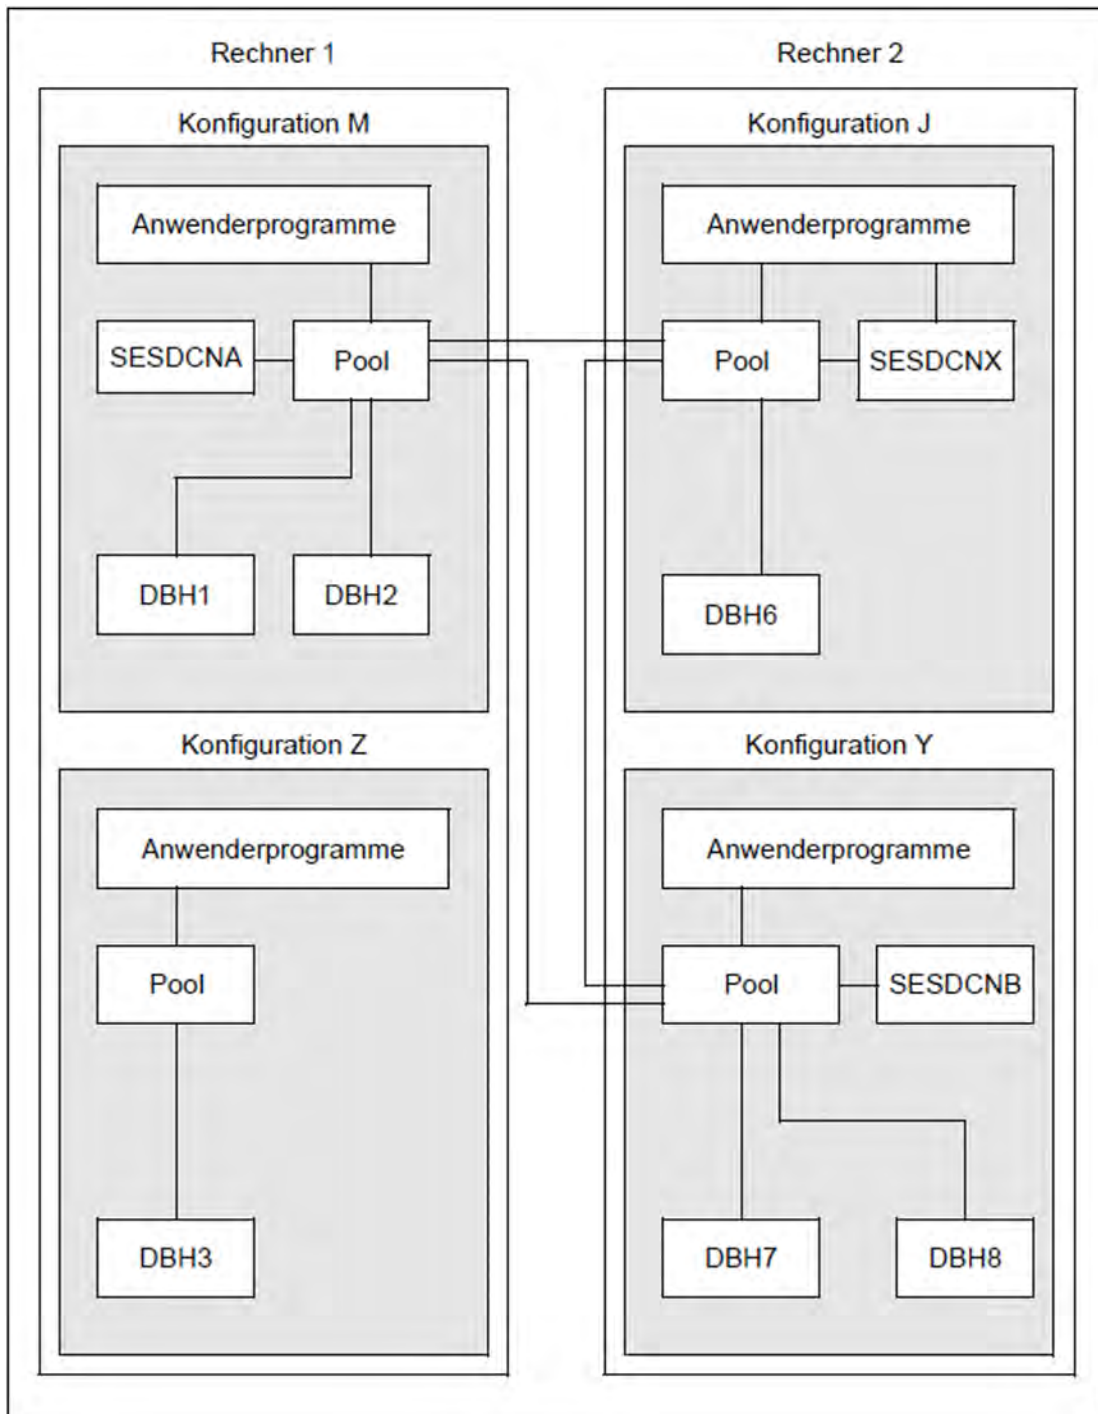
Rechner 1

Konfiguration M

Anwenderprogramme

SESDCNA

Pool

DBH1

DBH2

Konfiguration Z

Anwenderprogramme

Pool

DBH3

Rechner 2

Konfiguration J

Anwenderprogramme

Pool

SESDCNX

DBH6

Konfiguration Y

Anwenderprogramme

Pool

SESDCNB

DBH7

DBH8